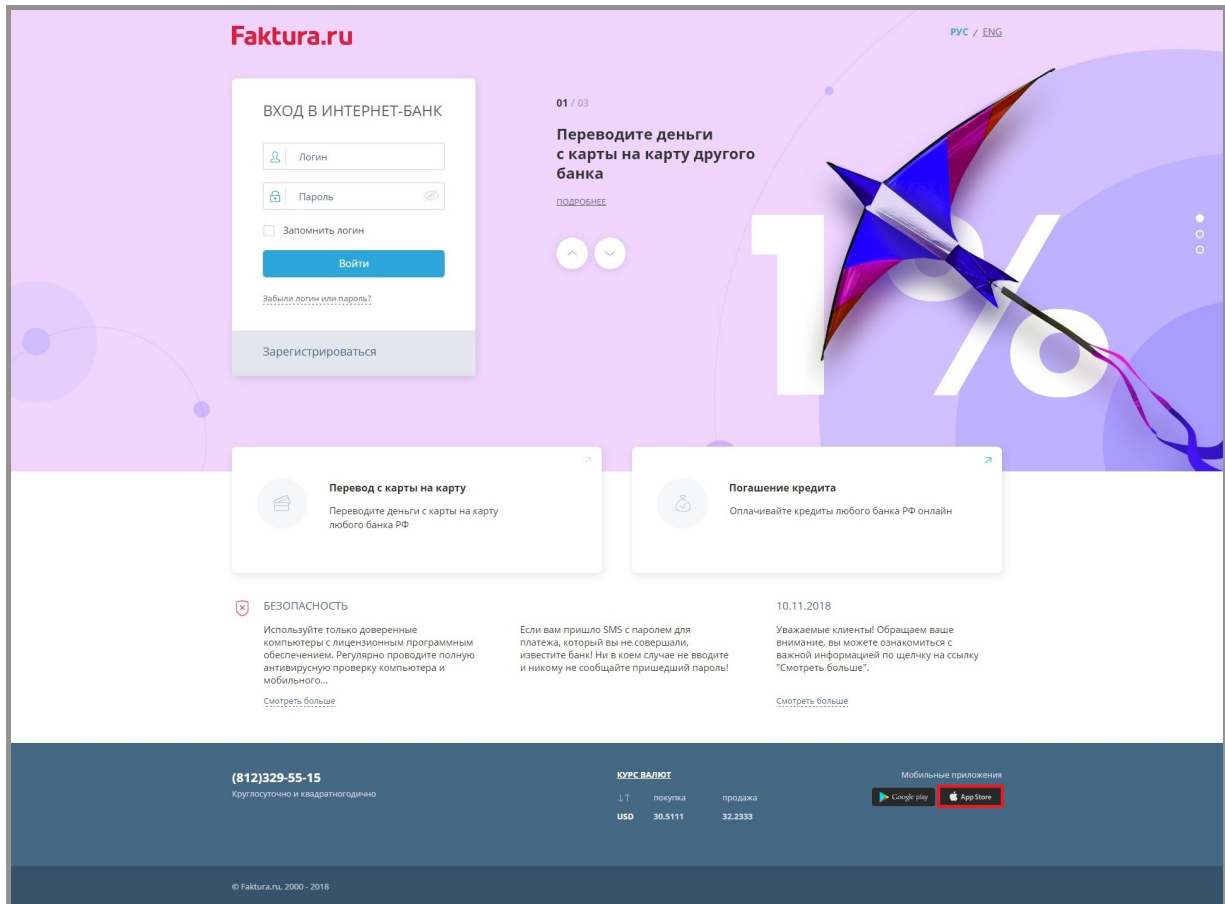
Faktura.ru

РУС / ENG

ВХОД В ИНТЕРНЕТ-БАНК

Логин

Пароль

Запомнить логин

Войти

Забыли логин или пароль?

Зарегистрироваться

01 / 03

Переводите деньги с карты на карту другого банка

ПОДРОБНЕЕ

1%

Перевод с карты на карту

Переводите деньги с карты на карту любого банка РФ

Погашение кредита

Оплачивайте кредиты любого банка РФ онлайн

БЕЗОПАСНОСТЬ

Используйте только доверенные компьютеры с лицензионным программным обеспечением. Регулярно проводите полную антивирусную проверку компьютера и мобильного...

Смотреть больше

Если вам пришло SMS с паролем для платежа, который вы не совершали, известите банк! Ни в коем случае не вводите и никому не сообщайте пришедший пароль!

10.11.2018

Уважаемые клиенты! Обращаем ваше внимание, вы можете ознакомиться с важной информацией по щелчку на ссылку "Смотреть больше".

Смотреть больше

(812)329-55-15

Круглосуточно и квадратногодично

КУРС ВАЛЮТ

| ↓↑ | покупка | продажа |
|---|---|---|
| USD | 30.5111 | 32.2333 |

Мобильные приложения

Google play

App Store

© Faktura.ru, 2000 - 2018